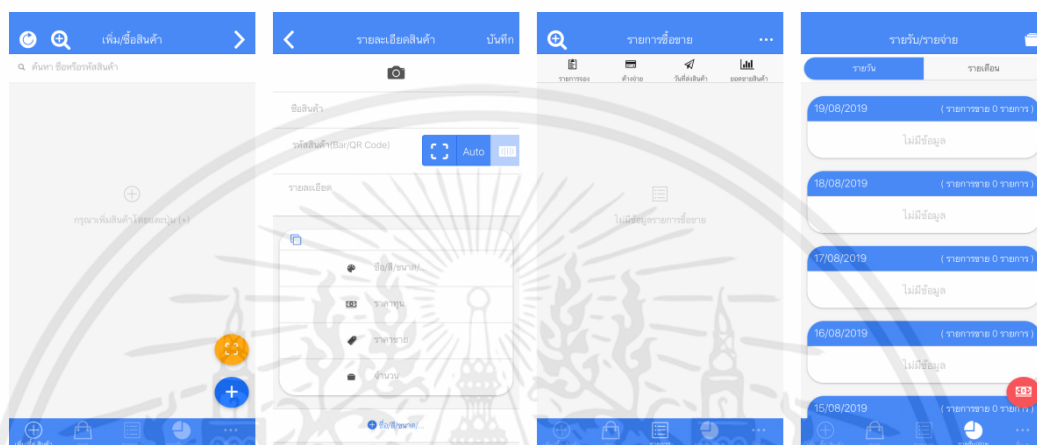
เพิ่ม/ซื้อสินค้า
ค้นหา ชื่อหรือรหัสสินค้า
กรุณาเพิ่มสินค้าโดยกดปุ่ม (+)

รายละเอียดสินค้า
บันทึก
ชื่อสินค้า
รหัสสินค้า(Bar/QR Code)
Auto
รายละเอียด
ชื่อ/สี/ขนาด/...
ราคาทุน
ราคาขาย
จำนวน
ชื่อ/สี/ขนาด/...

รายการซื้อขาย
...
รายการรอง
ค้างจ่าย
วันที่ส่งสินค้า
ยอดขายสินค้า
ไม่มีข้อมูลรายการซื้อขาย

รายรับ/รายจ่าย
รายวัน
รายเดือน
19/08/2019
( รายการขาย 0 รายการ )
ไม่มีข้อมูล
18/08/2019
( รายการขาย 0 รายการ )
ไม่มีข้อมูล
17/08/2019
( รายการขาย 0 รายการ )
ไม่มีข้อมูล
16/08/2019
( รายการขาย 0 รายการ )
ไม่มีข้อมูล
15/08/2019
( รายการขาย 0 รายการ )